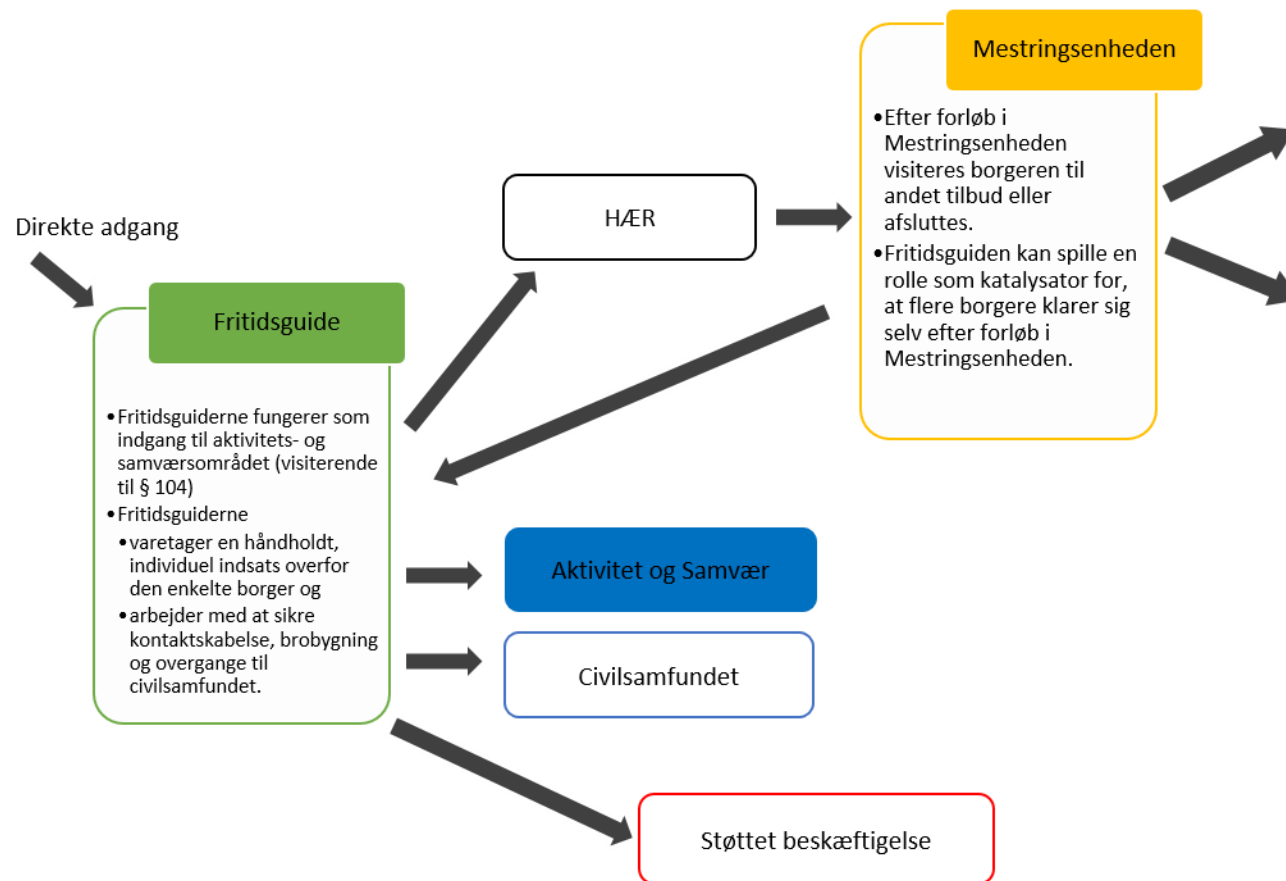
Mestringsenheden

- Efter forløb i Mestringsenheden visiteres borgeren til andet tilbud eller afsluttes.
- Fritidsguiden kan spille en rolle som katalysator for, at flere borgere klarer sig selv efter forløb i Mestringsenheden.

HÆR

Direkte adgang

Fritidsguide

- Fritidsguiderne fungerer som indgang til aktivitets- og samværsområdet (visiterende til § 104)
- Fritidsguiderne
  - varetager en håndholdt, individuel indsats overfor den enkelte borger og
  - arbejder med at sikre kontaktskabelse, brobygning og overgange til civilsamfundet.

Aktivitet og Samvær

Civilsamfundet

Støttet beskæftigelse